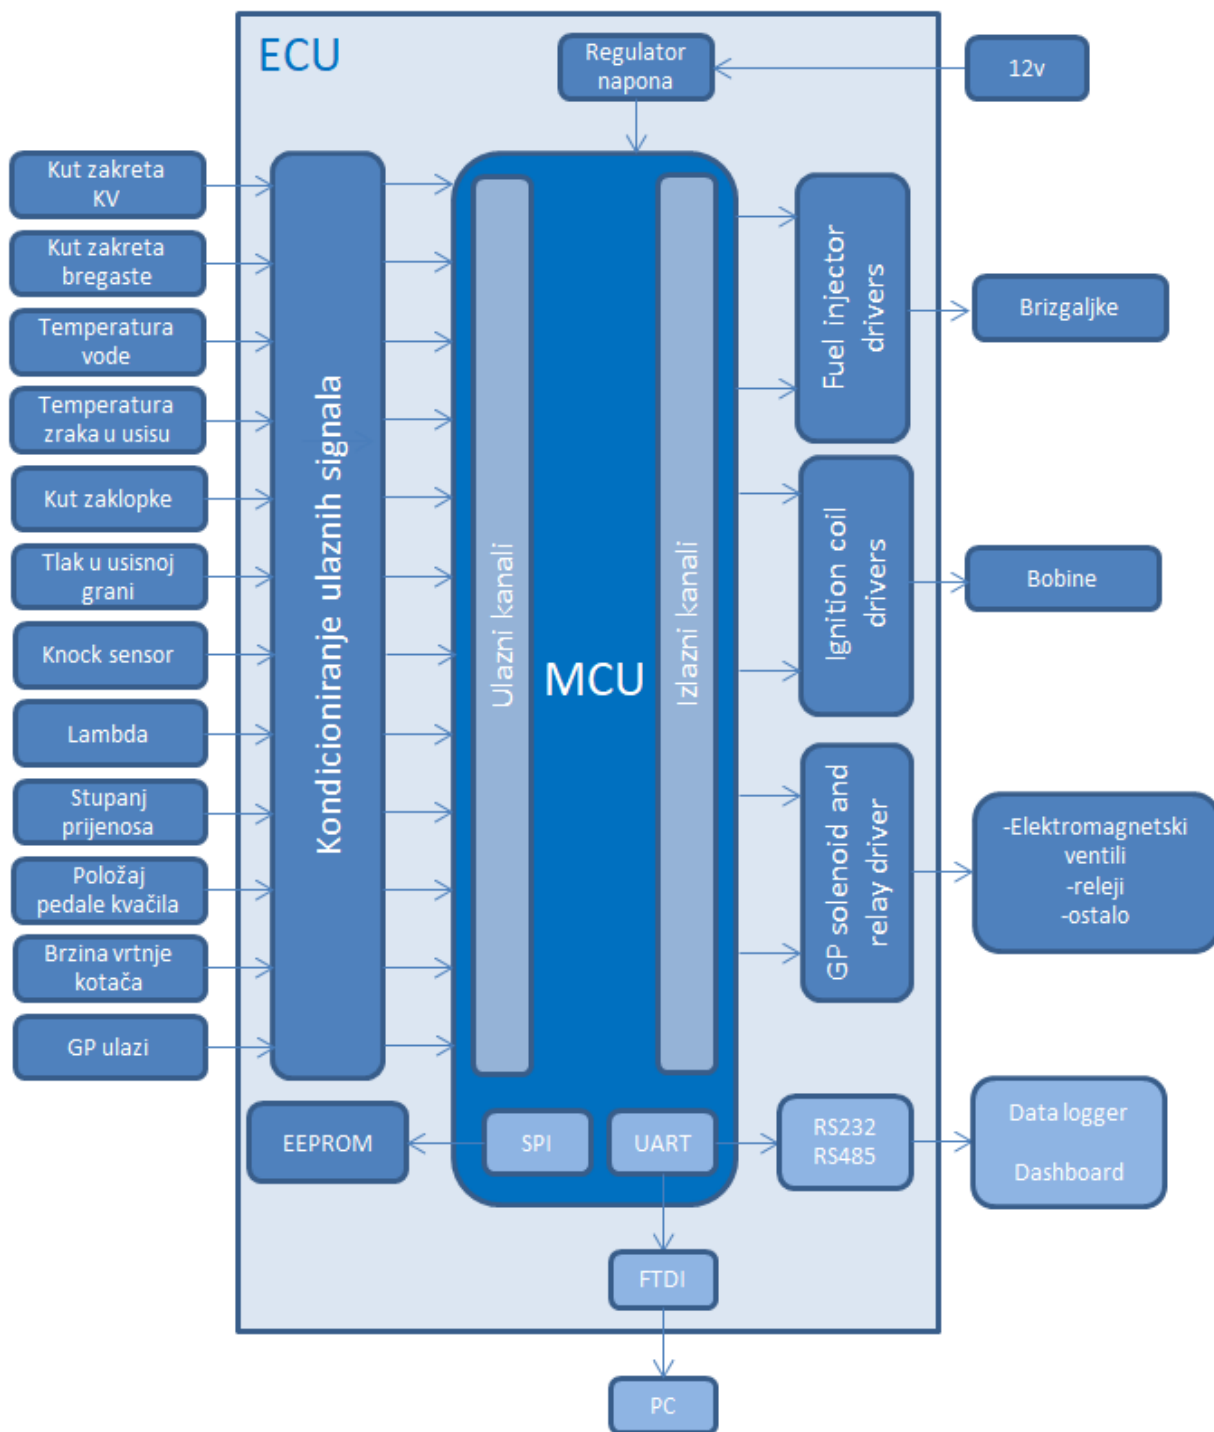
ECU

Regulator napona

12v

Kut zakreta KV

Kut zakreta bregaste

Temperatura vode

Temperatura zraka u usisu

Kut zaklopke

Tlak u usisnoj grani

Knock sensor

Lambda

Stupanj prijenosa

Položaj pedale kvačila

Brzina vrtnje kotača

GP ulazi

Kondicioniranje ulaznih signala

Ulazni kanali

MCU

Izlazni kanali

Fuel injector drivers

Brizgaljke

Ignition coil drivers

Bobine

GP solenoid and relay driver

-Elektromagnetski ventili
-releji
-ostalo

EEPROM

SPI

UART

RS232
RS485

Data logger

Dashboard

FTDI

PC